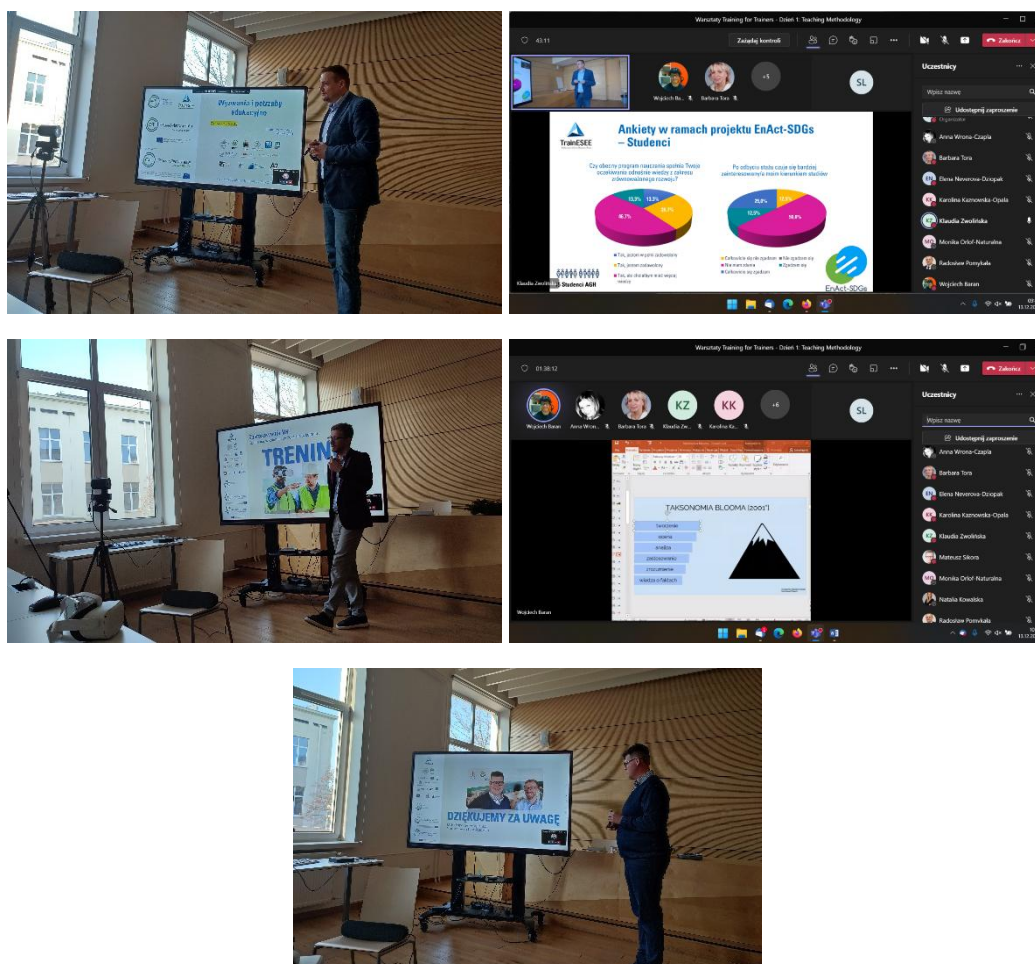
Wyzwania i potrzeby edukacyjne

Warsztaty Training for Trainers - Dzień 1: Teaching Methodology

43:11

Zażądaj kontroli

Zakończ

Wojciech Ba...

Barbara Tora

+5

SL

Uczestnicy

Wpisz nazwę

Udostępnij zaproszenie

Organizator

Anna Wrona-Czapla

Barbara Tora

Elena Neverova-Dziopak

Karolina Kaznowska-Opala

Klaudia Zwolińska

Monika Orlof-Naturalna

Radosław Pomykała

Wojciech Baran

TrainESEE

Ankiety w ramach projektu EnAct-SDGs – Studenci

Czy obecny program nauczania spełnia Twoje oczekiwania odnośnie wiedzy z zakresu zrównoważonego rozwoju?

13,3%

13,3%

16,7%

56,7%

Tak, jestem w pełni zadowolony

Tak, jestem zadowolony

Tak, ale chciałbym mieć więcej wiedzy

Po odbyciu stażu czuję się bardziej zainteresowany/a moim kierunkiem studiów

25,0%

12,5%

12,5%

50,0%

Całkowicie się nie zgadzam

Nie mam zdania

Całkowicie się zgadzam

Nie zgadzam się

Zgadzam się

Studenci AGH

EnAct-SDGs

Klaudia Zwolińska

TRENIN

Warsztaty Training for Trainers - Dzień 1: Teaching Methodology

01:38:12

Wojciech Baran

Anna Wron...

Barbara Tora

KZ

Klaudia Zw...

KK

Karolina Ka...

+6

SL

Uczestnicy

Wpisz nazwę

Udostępnij zaproszenie

Anna Wrona-Czapla

Barbara Tora

Elena Neverova-Dziopak

Karolina Kaznowska-Opala

Klaudia Zwolińska

Mateusz Sikora

Monika Orlof-Naturalna

Natalia Kowalska

Radosław Pomykała

TAKSONOMIA BLOOMA (2001')

tworzenie

ocena

analiza

zastosowanie

zrozumienie

wiedza o faktach

Wojciech Baran

DZIĘKUJEMY ZA UWAGĘ